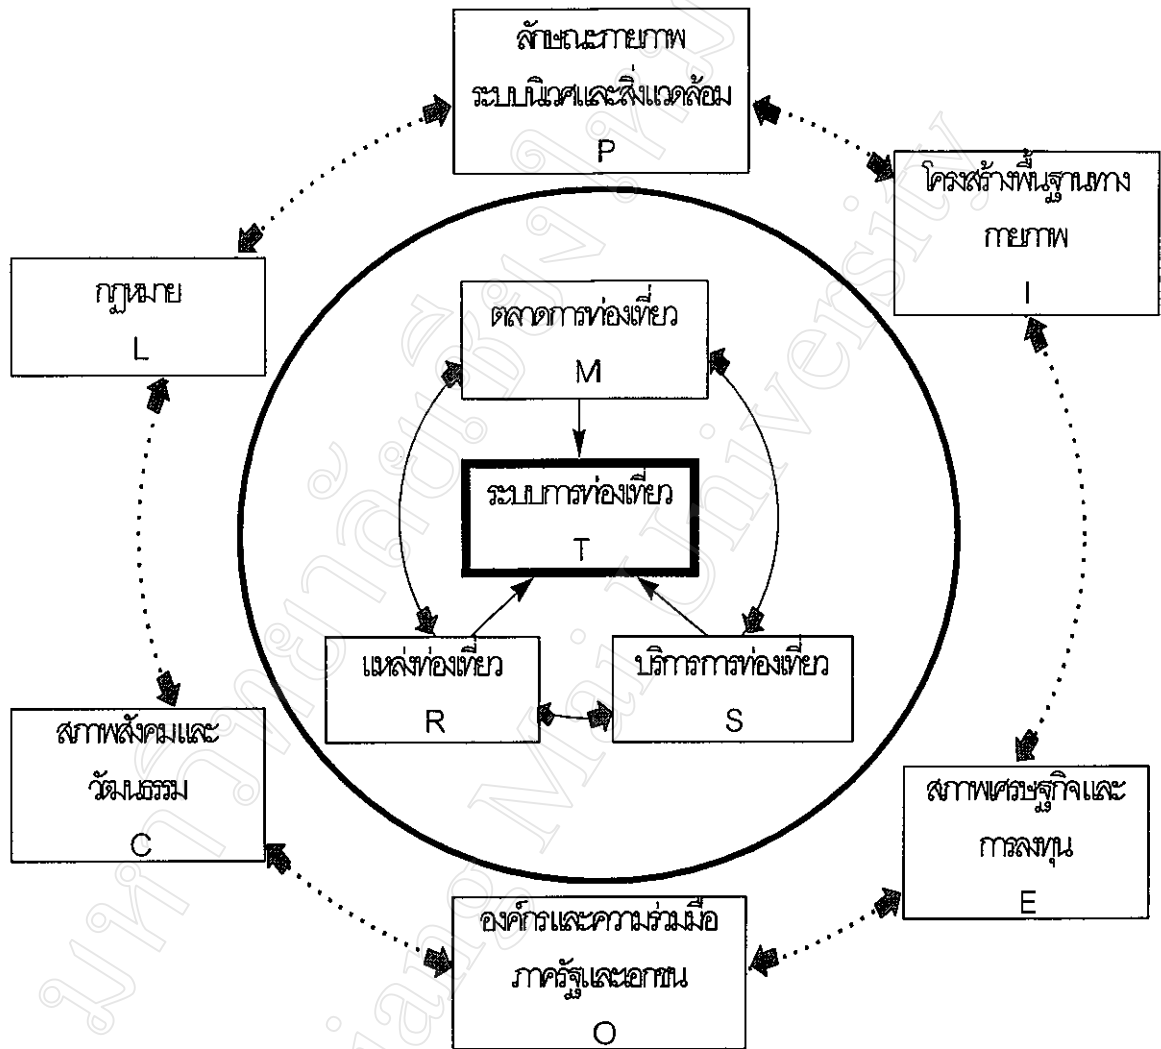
ลักษณะกายภาพ ระบบนิเวศและสิ่งแวดล้อม
P

โครงสร้างพื้นฐานทางกายภาพ
I

กฎหมาย
L

ตลาดการท่องเที่ยว
M

ระบบการท่องเที่ยว
T

แหล่งท่องเที่ยว
R

บริการการท่องเที่ยว
S

สภาพสังคมและวัฒนธรรม
C

สภาพเศรษฐกิจและการลงทุน
E

องค์กรและความร่วมมือภาครัฐและเอกชน
O

มหาวิทยาลัยเชียงใหม่ Chiang Mai University